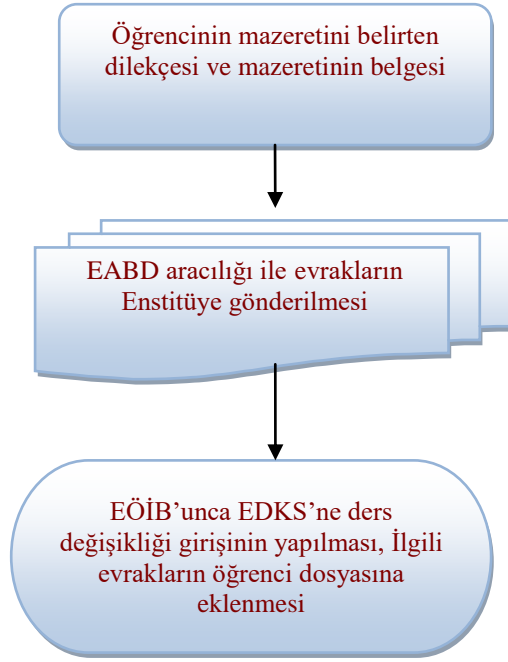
Öğrencinin mazeretini belirten dilekçesi ve mazeretinin belgesi

EABD aracılığı ile evrakların Enstitüye gönderilmesi

EÖİB'unca EDKS'ne ders değişikliği girişinin yapılması, İlgili evrakların öğrenci dosyasına eklenmesi